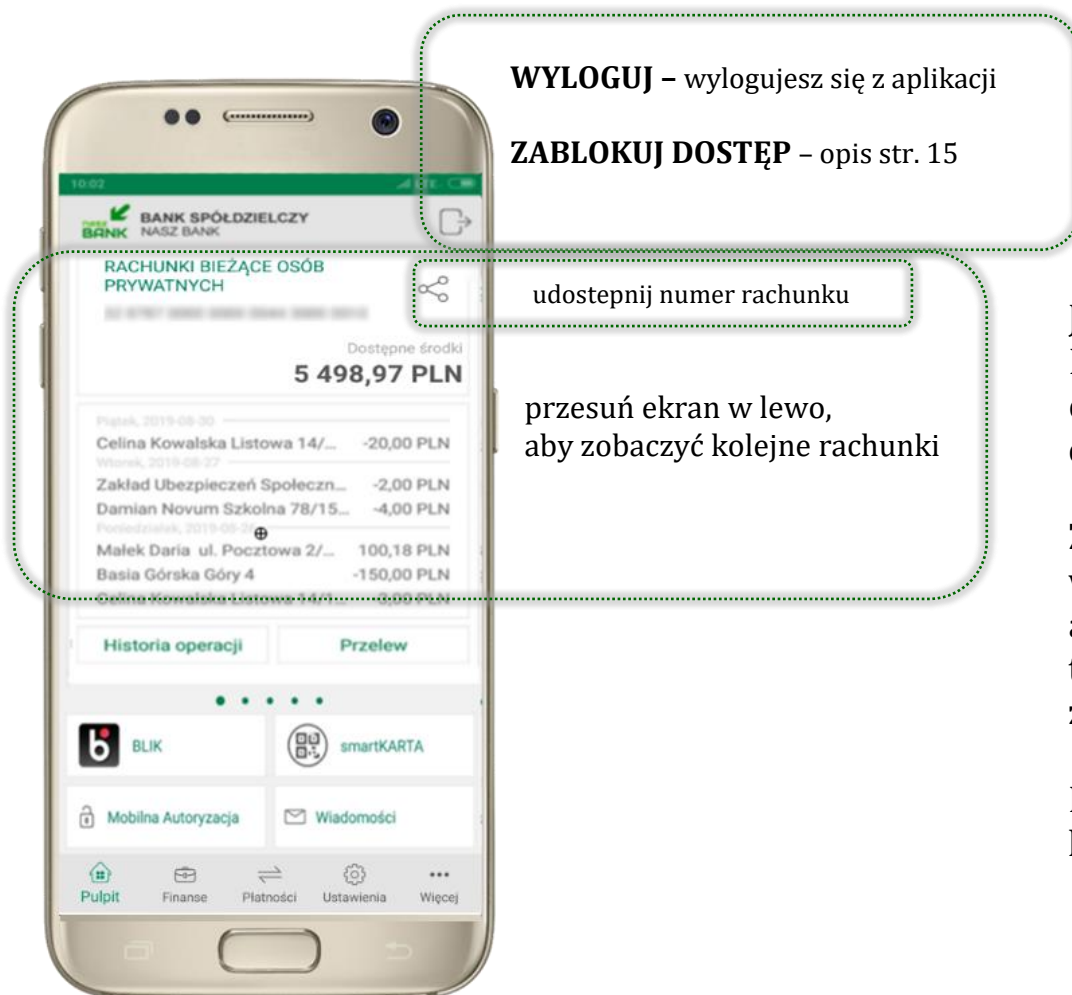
WYLOGUJ – wylogujesz się z aplikacji

ZABLOKUJ DOSTĘP – opis str. 15

10:02

BANK SPÓŁDZIELCZY
NASZ BANK

RACHUNKI BIEŻĄCE OSÓB PRYWATNYCH

udostepnij numer rachunku

Dostępne środki
5 498,97 PLN

przesuń ekran w lewo, aby zobaczyć kolejne rachunki

Piątek, 2019-08-30
Celina Kowalska Listowa 14/... -20,00 PLN
Wtorek, 2019-08-27
Zakład Ubezpieczeń Społeczn... -2,00 PLN
Damian Novum Szkolna 78/15... -4,00 PLN
Poniedziałek, 2019-08-26
Małek Daria ul. Pocztowa 2/... 100,18 PLN
Basia Górska Góry 4 -150,00 PLN
Celina Kowalska Listowa 14/1... -3,00 PLN

Historia operacji
Przelew

BLIK
smartKARTA
Mobilna Autoryzacja
Wiadomości

Pulpit
Finanse
Płatności
Ustawienia
Więcej